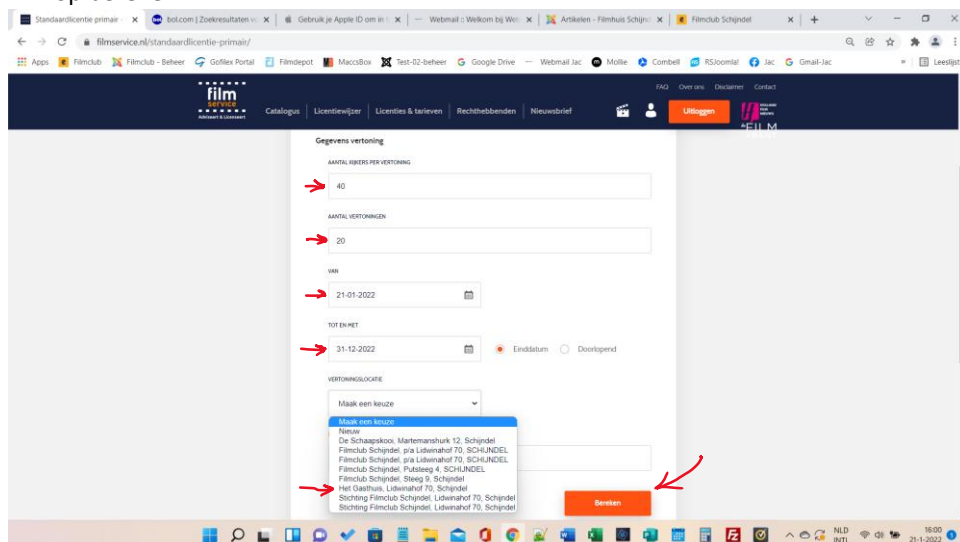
Standaardlicentie primair ×
bol.com | Zoekresultaten ×
Gebruik je Apple ID om in ×
Webmail :: Welkom bij Web ×
Artikelen - Filmhuis Schijn ×
Filmclub Schijndel ×
+

filmservice.nl/standaardlicentie-primair/

Apps Filmclub Filmclub - Beheer Gofilex Portal Filmdepot MaccsBox Test-02-beheer Google Drive Webmail Jac Mollie Combell RSJoomla! Jac Gmail-Jac Leeslijst

film service
Adviseert & Licenseert

FAQ Over ons Disclaimer Contact

Catalogus | Licentiewijzer | Licenties & tarieven | Rechthebbenden | Nieuwsbrief

Uitloggen

FILM

Gegevens vertoning

AANTAL KIJKERS PER VERTONING
40

AANTAL VERTONINGEN
20

VAN
21-01-2022

TOT EN MET
31-12-2022

Einddatum Doorlopend

VERTONINGSLOCATIE
Maak een keuze

Maak een keuze
Nieuw
De Schaapskooi, Martemanshurk 12, Schijndel
Filmclub Schijndel, p/a Lidwinahof 70, SCHIJNDEL
Filmclub Schijndel, p/a Lidwinahof 70, SCHIJNDEL
Filmclub Schijndel, Putsteeg 4, SCHIJNDEL
Filmclub Schijndel, Steeg 9, Schijndel
Het Gasthuis, Lidwinahof 70, Schijndel
Stichting Filmclub Schijndel, Lidwinahof 70, Schijndel
Stichting Filmclub Schijndel, Lidwinahof 70, Schijndel

Bereken

NLD (INT)
16:00
21-1-2022